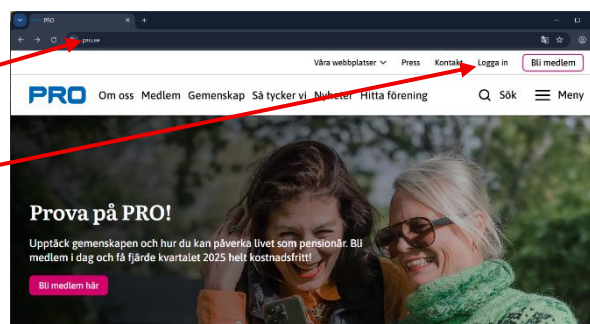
PRO
pro.se
Våra webbplatser Press Kontakt Logga in Bli medlem
PRO Om oss Medlem Gemenskap Så tycker vi Nyheter Hitta förening Sök Meny

Prova på PRO!

Upptäck gemenskapen och hur du kan påverka livet som pensionär. Bli medlem i dag och få fjärde kvartalet 2025 helt kostnadsfritt!

Bli medlem här